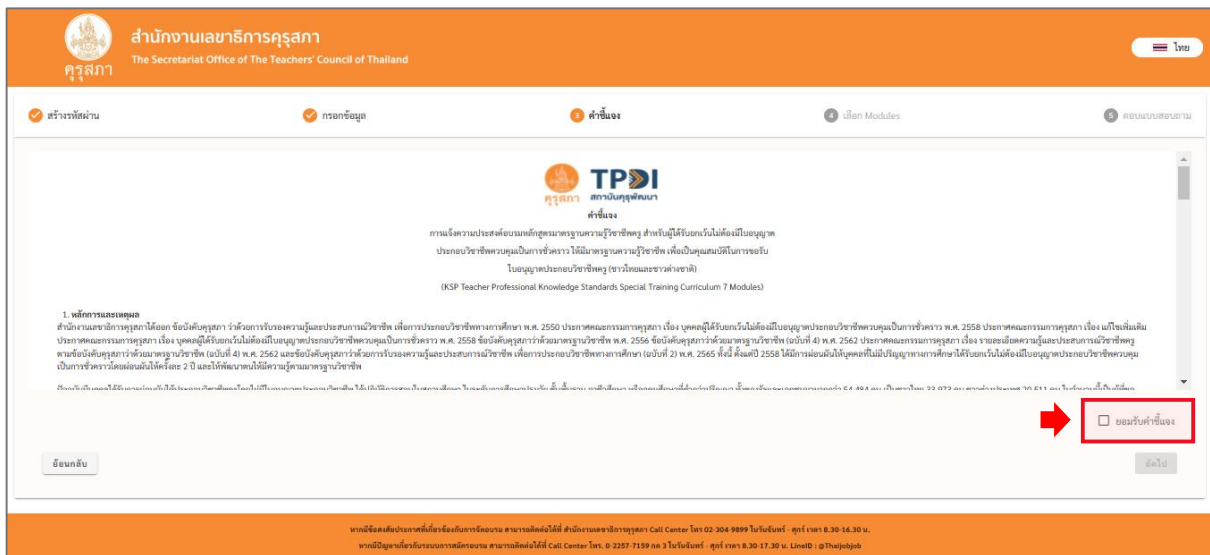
คุรุสภา
สำนักงานเลขาธิการคุรุสภา
The Secretariat Office of The Teachers' Council of Thailand

ไทย

สร้างรหัสผ่าน
กรอกข้อมูล
3 คำชี้แจง
4 เลือก Modules
5 ตอบแบบสอบถาม

คุรุสภา TPDI สถาบันคุรุพัฒนา

คำชี้แจง

การแจ้งความประสงค์อบรมหลักสูตรมาตรฐานความรู้วิชาชีพครู สำหรับผู้ได้รับยกเว้นไม่ต้องมีใบอนุญาต

ประกอบวิชาชีพควบคุมเป็นการชั่วคราว ให้มีมาตรฐานความรู้วิชาชีพ เพื่อเป็นคุณสมบัติในการขอรับ

ใบอนุญาตประกอบวิชาชีพครู (ชาวไทยและชาวต่างชาติ)

(KSP Teacher Professional Knowledge Standards Special Training Curriculum 7 Modules)

1. หลักการและเหตุผล

สำนักงานเลขาธิการคุรุสภาได้ออก ข้อบังคับคุรุสภา ว่าด้วยการรับรองความรู้และประสบการณ์วิชาชีพ เพื่อการประกอบวิชาชีพทางการศึกษา พ.ศ. 2550 ประกาศคณะกรรมการคุรุสภา เรื่อง บุคคลผู้ได้รับยกเว้นไม่ต้องมีใบอนุญาตประกอบวิชาชีพควบคุมเป็นการชั่วคราว พ.ศ. 2558 ประกาศคณะกรรมการคุรุสภา เรื่อง แก้ไขเพิ่มเติมประกาศคณะกรรมการคุรุสภา เรื่อง บุคคลผู้ได้รับยกเว้นไม่ต้องมีใบอนุญาตประกอบวิชาชีพควบคุมเป็นการชั่วคราว พ.ศ. 2558 ข้อบังคับคุรุสภาว่าด้วยมาตรฐานวิชาชีพ พ.ศ. 2556 ข้อบังคับคุรุสภาว่าด้วยมาตรฐานวิชาชีพ (ฉบับที่ 4) พ.ศ. 2562 ประกาศคณะกรรมการคุรุสภา เรื่อง รายละเอียดความรู้และประสบการณ์วิชาชีพครูตามข้อบังคับคุรุสภาว่าด้วยมาตรฐานวิชาชีพ (ฉบับที่ 4) พ.ศ. 2562 และข้อบังคับคุรุสภาว่าด้วยการรับรองความรู้และประสบการณ์วิชาชีพ เพื่อการประกอบวิชาชีพทางการศึกษา (ฉบับที่ 2) พ.ศ. 2565 ทั้งนี้ ตั้งแต่ปี 2558 ได้มีการผ่อนผันให้บุคคลที่ไม่มีปริญญาทางการศึกษาได้รับยกเว้นไม่ต้องมีใบอนุญาตประกอบวิชาชีพควบคุมเป็นการชั่วคราวโดยผ่อนผันให้ครั้งละ 2 ปี และให้พัฒนาตนให้มีความรู้ตามมาตรฐานวิชาชีพ

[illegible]

ยอมรับคำชี้แจง

ย้อนกลับ

ถัดไป

หากมีข้อสงสัยประกาศที่เกี่ยวข้องกับการจัดอบรม สามารถติดต่อได้ที่ สำนักงานเลขาธิการคุรุสภา Call Center โทร 02-304-9899 ในวันจันทร์ - ศุกร์ เวลา 8.30-16.30 น.
หากมีปัญหาเกี่ยวกับระบบการสมัครอบรม สามารถติดต่อได้ที่ Call Center โทร. 0-2257-7159 กด 3 ในวันจันทร์ - ศุกร์ เวลา 8.30-17.30 น. LineID : @Thaijobjob